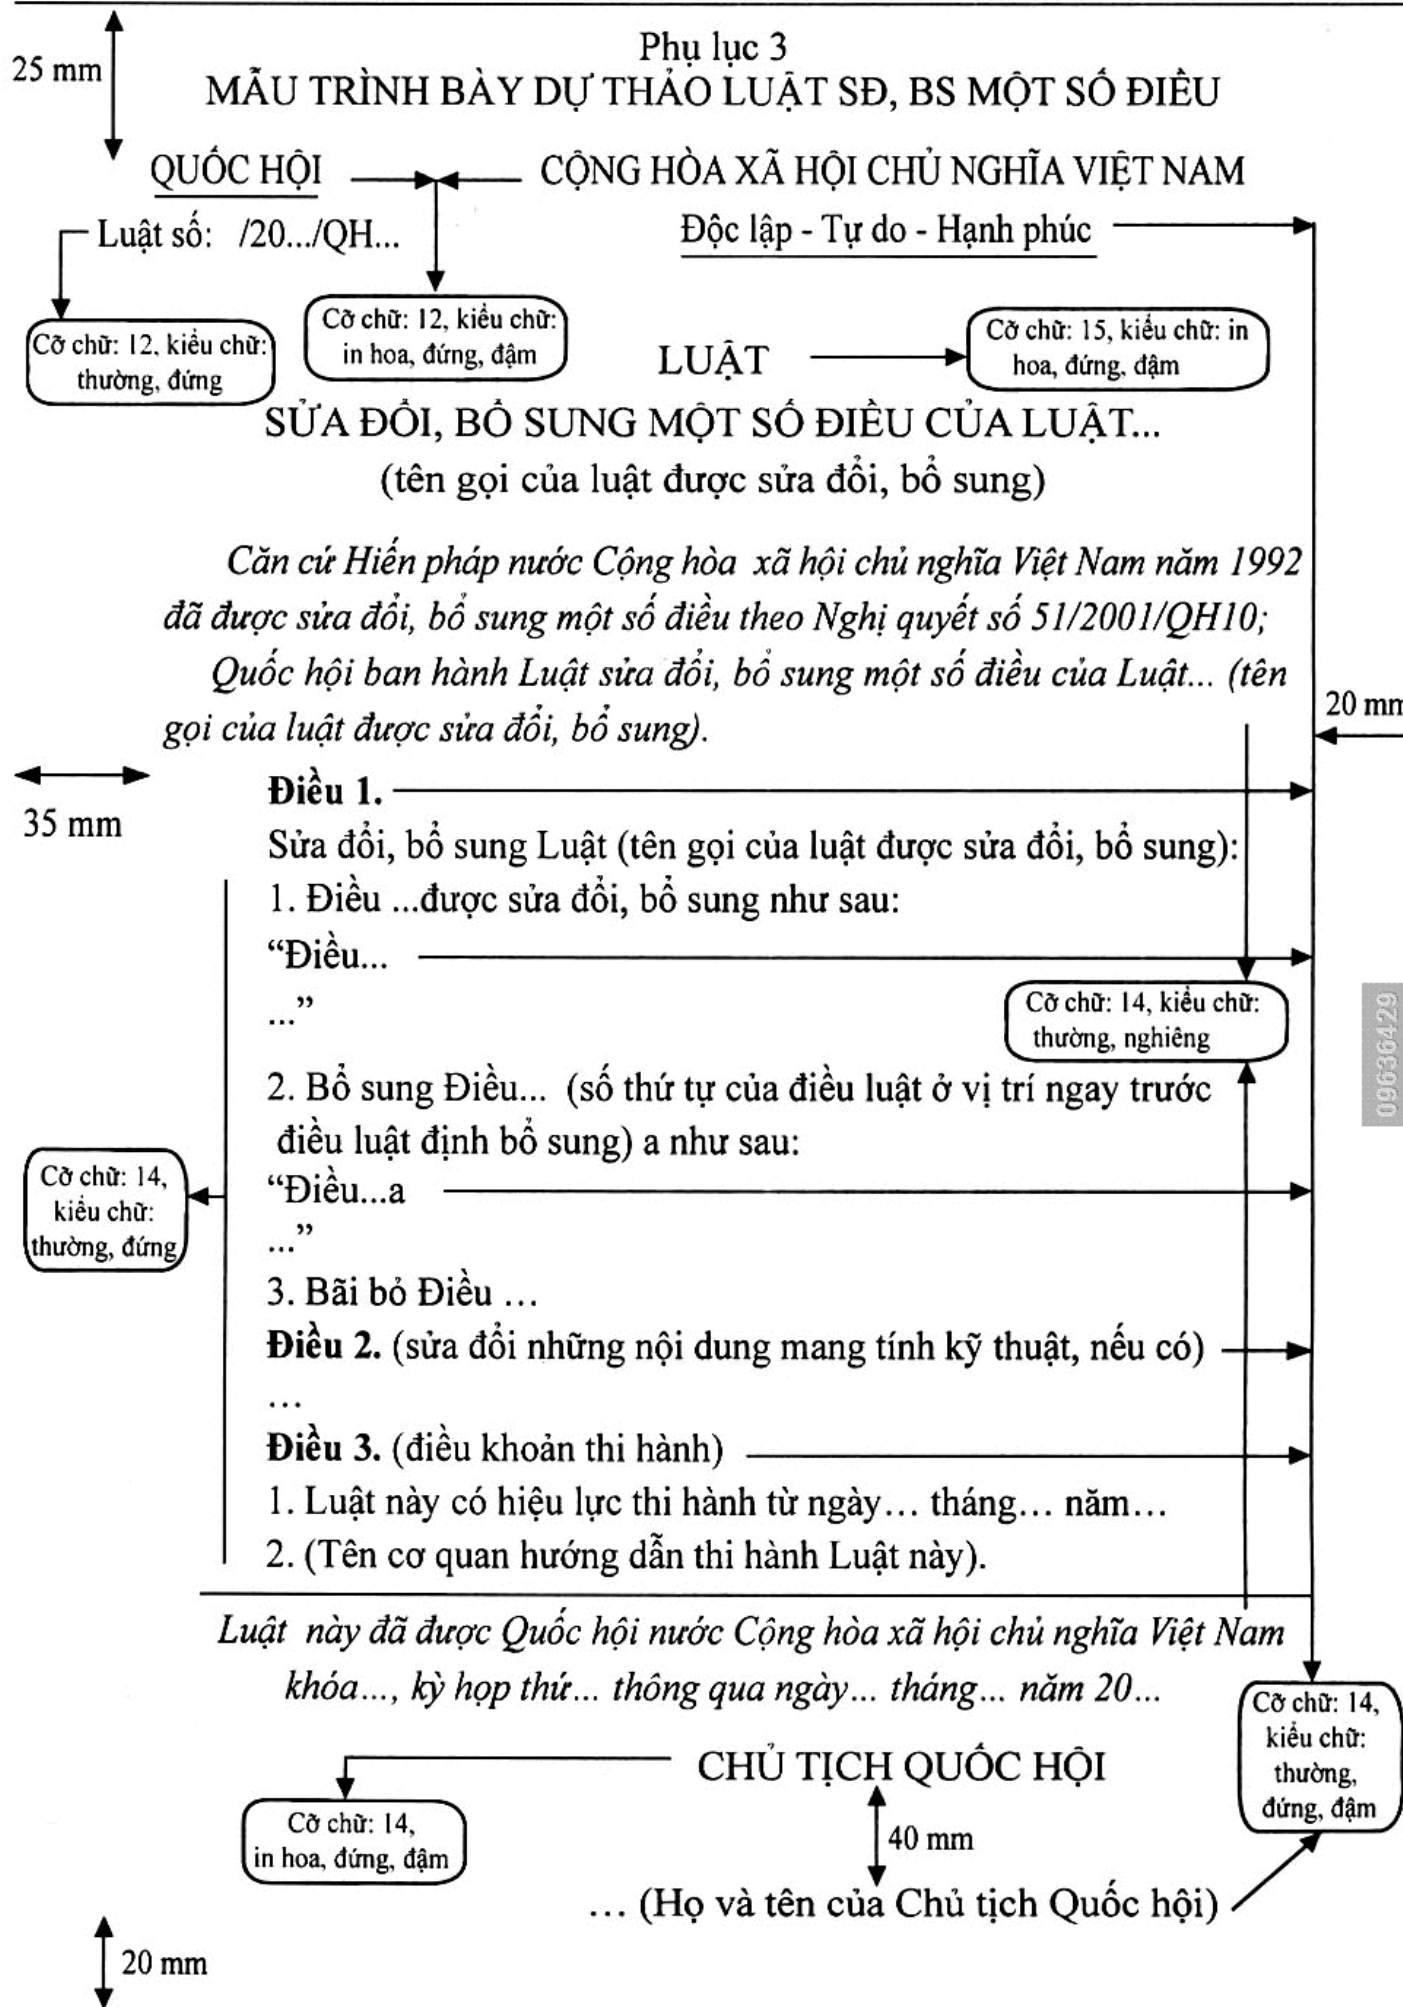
25 mm

Phụ lục 3
MẪU TRÌNH BÀY DỰ THẢO LUẬT SĐ, BS MỘT SỐ ĐIỀU

QUỐC HỘI

CỘNG HÒA XÃ HỘI CHỦ NGHĨA VIỆT NAM

Luật số: /20.../QH...

Độc lập - Tự do - Hạnh phúc

Cỡ chữ: 12, kiểu chữ: thường, đứng

Cỡ chữ: 12, kiểu chữ: in hoa, đứng, đậm

LUẬT

Cỡ chữ: 15, kiểu chữ: in hoa, đứng, đậm

SỬA ĐỔI, BỔ SUNG MỘT SỐ ĐIỀU CỦA LUẬT...
(tên gọi của luật được sửa đổi, bổ sung)

Căn cứ Hiến pháp nước Cộng hòa xã hội chủ nghĩa Việt Nam năm 1992 đã được sửa đổi, bổ sung một số điều theo Nghị quyết số 51/2001/QH10;

Quốc hội ban hành Luật sửa đổi, bổ sung một số điều của Luật... (tên gọi của luật được sửa đổi, bổ sung).

20 mm

35 mm

Điều 1.

Sửa đổi, bổ sung Luật (tên gọi của luật được sửa đổi, bổ sung):

1. Điều ...được sửa đổi, bổ sung như sau:

“Điều...

...”

Cỡ chữ: 14, kiểu chữ: thường, nghiêng

09636429

2. Bổ sung Điều... (số thứ tự của điều luật ở vị trí ngay trước điều luật định bổ sung) a như sau:

Cỡ chữ: 14, kiểu chữ: thường, đứng

“Điều...a

...”

3. Bãi bỏ Điều ...

Điều 2. (sửa đổi những nội dung mang tính kỹ thuật, nếu có)

...

Điều 3. (điều khoản thi hành)

1. Luật này có hiệu lực thi hành từ ngày... tháng... năm...

2. (Tên cơ quan hướng dẫn thi hành Luật này).

Luật này đã được Quốc hội nước Cộng hòa xã hội chủ nghĩa Việt Nam khóa..., kỳ họp thứ... thông qua ngày... tháng... năm 20...

Cỡ chữ: 14, kiểu chữ: thường, đứng, đậm

CHỦ TỊCH QUỐC HỘI

Cỡ chữ: 14, in hoa, đứng, đậm

40 mm

... (Họ và tên của Chủ tịch Quốc hội)

20 mm